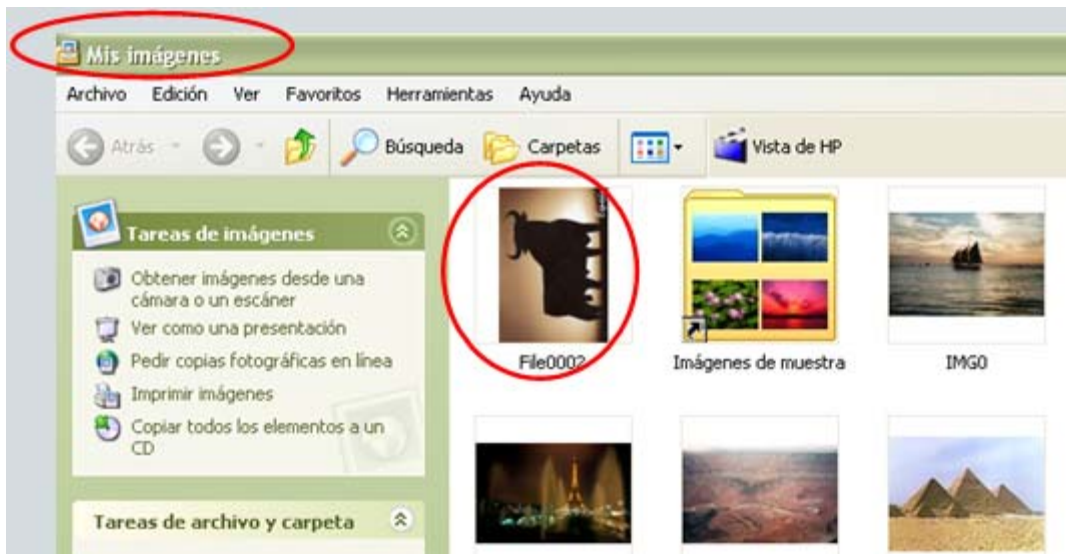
Mis imágenes

Archivo Edición Ver Favoritos Herramientas Ayuda

Atrás Búsqueda Carpetas Vista de HP

Tareas de imágenes

Obtener imágenes desde una cámara o un escáner

Ver como una presentación

Pedir copias fotográficas en línea

Imprimir imágenes

Copiar todos los elementos a un CD

Tareas de archivo y carpeta

File0002

Imágenes de muestra

IMG0